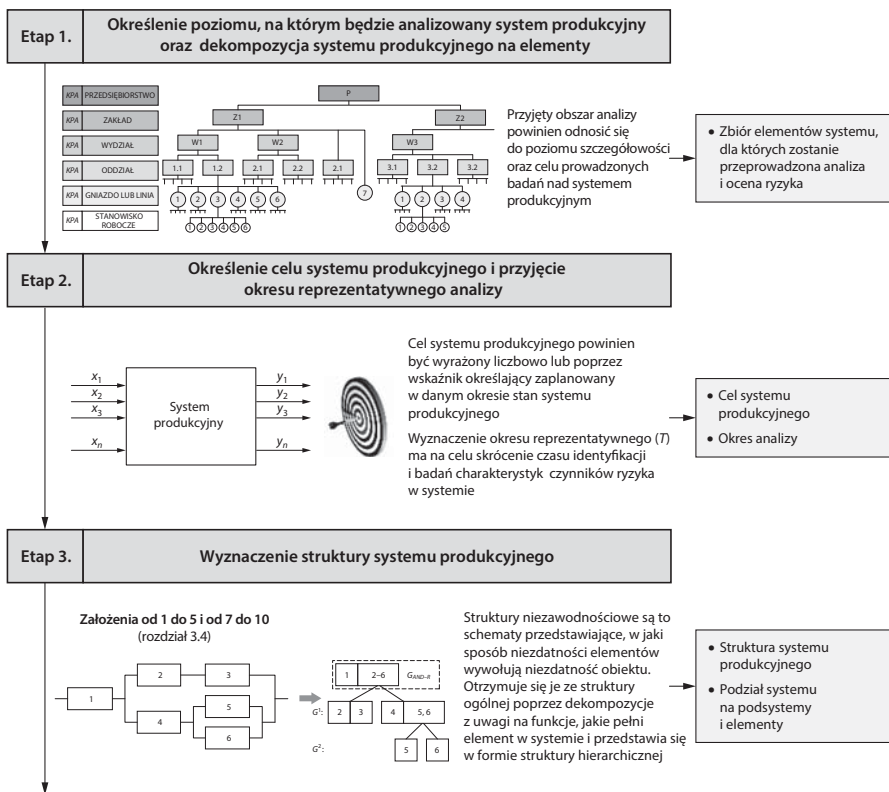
Etap 1.

Określenie poziomu, na którym będzie analizowany system produkcyjny oraz dekompozycja systemu produkcyjnego na elementy

KPA PRZEDSIĘBIORSTWO
KPA ZAKŁAD
KPA WYDZIAŁ
KPA ODDZIAŁ
KPA GNIAZDO LUB LINIA
KPA STANOWISKO ROBOCZE

P
Z1
Z2
W1
W2
W3
1.1
1.2
2.1
2.2
2.1
3.1
3.2
3.2
1 2 3 4 5 6
7
1 2 3 4
1 2 3 4 5 6
1 2 3 4

Przyjęty obszar analizy powinien odnosić się do poziomu szczegółowości oraz celu prowadzonych badań nad systemem produkcyjnym

• Zbiór elementów systemu, dla których zostanie przeprowadzona analiza i ocena ryzyka

Etap 2.

Określenie celu systemu produkcyjnego i przyjęcie okresu reprezentatywnego analizy

$x_1$
$x_2$
$x_3$
$x_n$
System produkcyjny
$y_1$
$y_2$
$y_3$
$y_n$

Cel systemu produkcyjnego powinien być wyrażony liczbowo lub poprzez wskaźnik określający zaplanowany w danym okresie stan systemu produkcyjnego

Wyznaczenie okresu reprezentatywnego ($T$) ma na celu skrócenie czasu identyfikacji i badań charakterystyk czynników ryzyka w systemie

• Cel systemu produkcyjnego
• Okres analizy

Etap 3.

Wyznaczenie struktury systemu produkcyjnego

Założenia od 1 do 5 i od 7 do 10
(rozdział 3.4)

1
2
3
4
5
6

1
2–6
$G_{AND-R}$
$G^1$:
2
3
4
5, 6
$G^2$:
5
6

Struktury niezawodnościowe są to schematy przedstawiające, w jaki sposób niezdatności elementów wywołują niezdatność obiektu. Otrzymuje się je ze struktury ogólnej poprzez dekompozycje z uwagi na funkcje, jakie pełni element w systemie i przedstawia się w formie struktury hierarchicznej

• Struktura systemu produkcyjnego
• Podział systemu na podsystemy i elementy